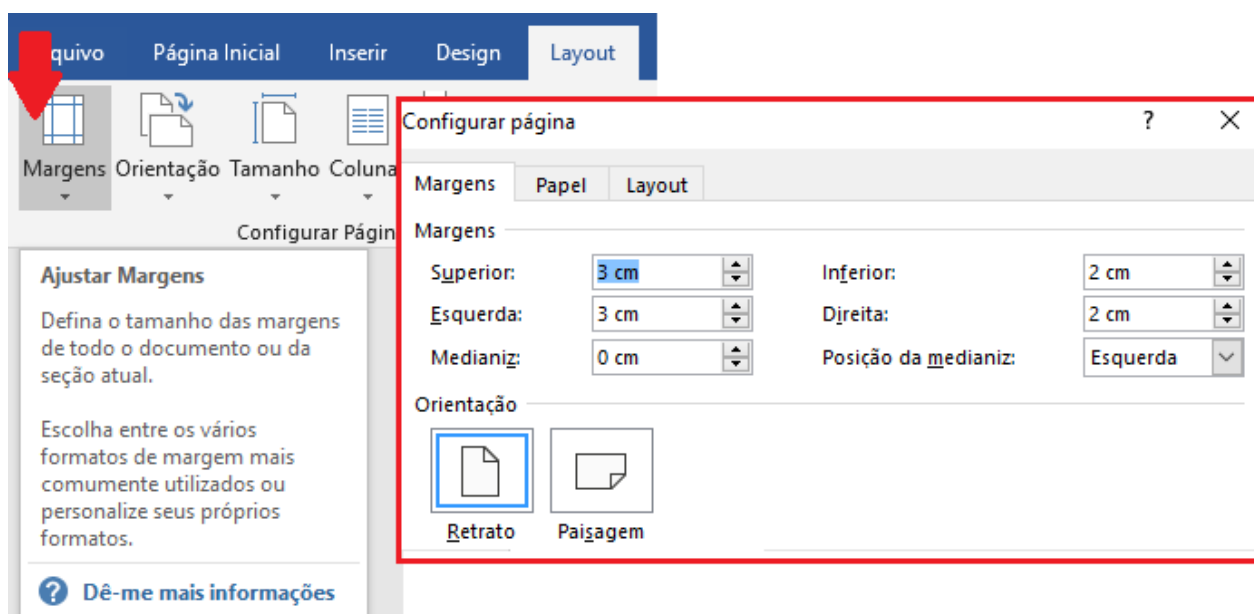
quivo Página Inicial Inserir Design Layout

Margens Orientação Tamanho Coluna

Configurar Págin

Ajustar Margens

Defina o tamanho das margens de todo o documento ou da seção atual.

Escolha entre os vários formatos de margem mais comumente utilizados ou personalize seus próprios formatos.

Dê-me mais informações

Configurar página ? X

Margens Papel Layout

Margens

Superior: 3 cm

Inferior: 2 cm

Esquerda: 3 cm

Direita: 2 cm

Medianiz: 0 cm

Posição da medianiz: Esquerda

Orientação

Retrato Paisagem